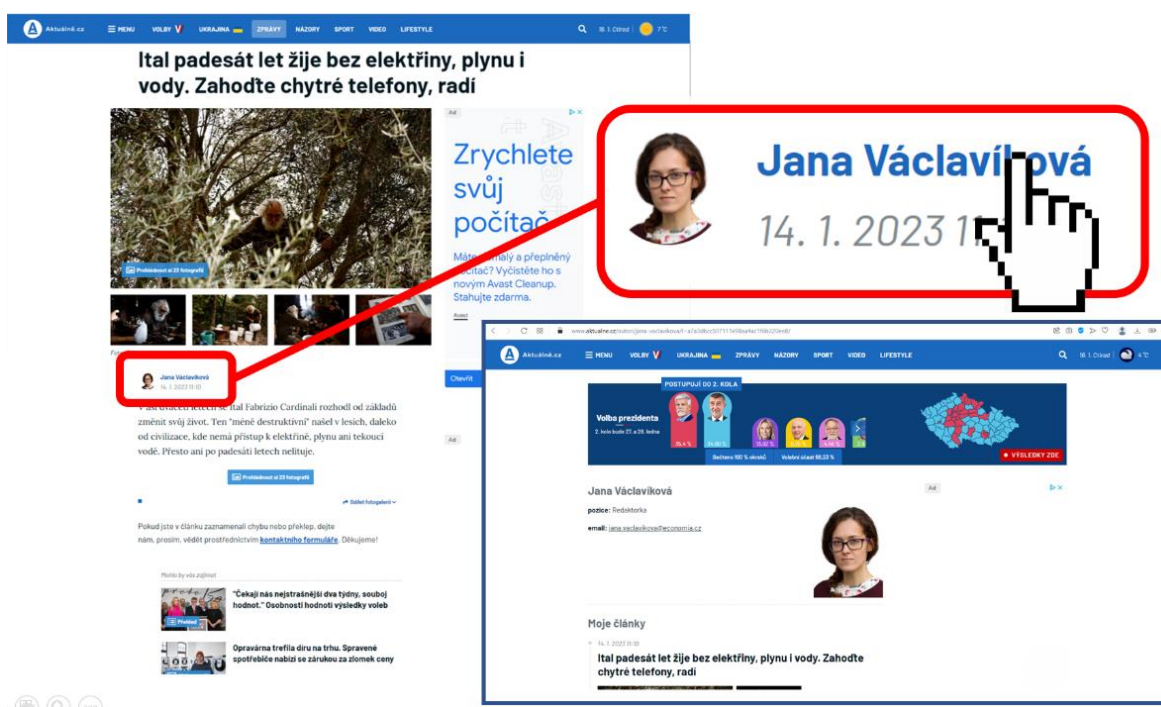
Aktuálně.cz ☰ MENU VOLBY V UKRAJINA ZPRÁVY NÁZORY SPORT VIDEO LIFESTYLE 18. 1. Čtvrtek 7 °C

Ital padesát let žije bez elektřiny, plynu i vody. Zahoďte chytré telefony, radí

Prohlédnout si 23 fotografií

Ad

Zrychlete svůj počítač

Máte pomalý a přeplněný počítač? Vyčistěte ho s novým Avast Cleanup. Stáhněte zdarma.

Avast

Otevřít

Jana Václavíková
14. 1. 2023 11:30

V asi dvaceti letech se Ital Fabrizio Cardinali rozhodl od základů změnit svůj život. Ten "méně destruktivní" našel v lesích, daleko od civilizace, kde nemá přístup k elektřině, plynu ani tekoucí vodě. Přesto ani po padesáti letech nelituje.

Prohlédnout si 23 fotografií

Sdílet fotogalerii

Pokud jste v článku zaznamenali chybu nebo překlep, dejte nám, prosím, vědět prostřednictvím kontaktního formuláře. Děkujeme!

Mohlo by vás zajímat

"Čekají nás nejstrašnější dva týdny, souboj hodnot." Osobnosti hodnotí výsledky voleb

Přehrát

Opravárna trefila díru na trhu. Spravené spotřebiče nabízí se zárukou za zlomek ceny

Jana Václavíková
14. 1. 2023 11

www.aktualne.cz/autori/jana-vaclavikova/r~a7a3d8cc507111e98ea4ac1f6b220ee8/

Aktuálně.cz ☰ MENU VOLBY V UKRAJINA ZPRÁVY NÁZORY SPORT VIDEO LIFESTYLE 18. 1. Čtvrtek 4 °C

POSTUPUJÍ DO 2. KOLA

Volba prezidenta
2. kolo bude 27. a 28. ledna

Sečteno 100 % okrsků Volební účast 68,23 %

VÝSLEDKY ZDE

Ad

Jana Václavíková

pozice: Redaktorka

email: jana.vaclavikova@economia.cz

Moje články

14. 1. 2023 11:30

Ital padesát let žije bez elektřiny, plynu i vody. Zahoďte chytré telefony, radí